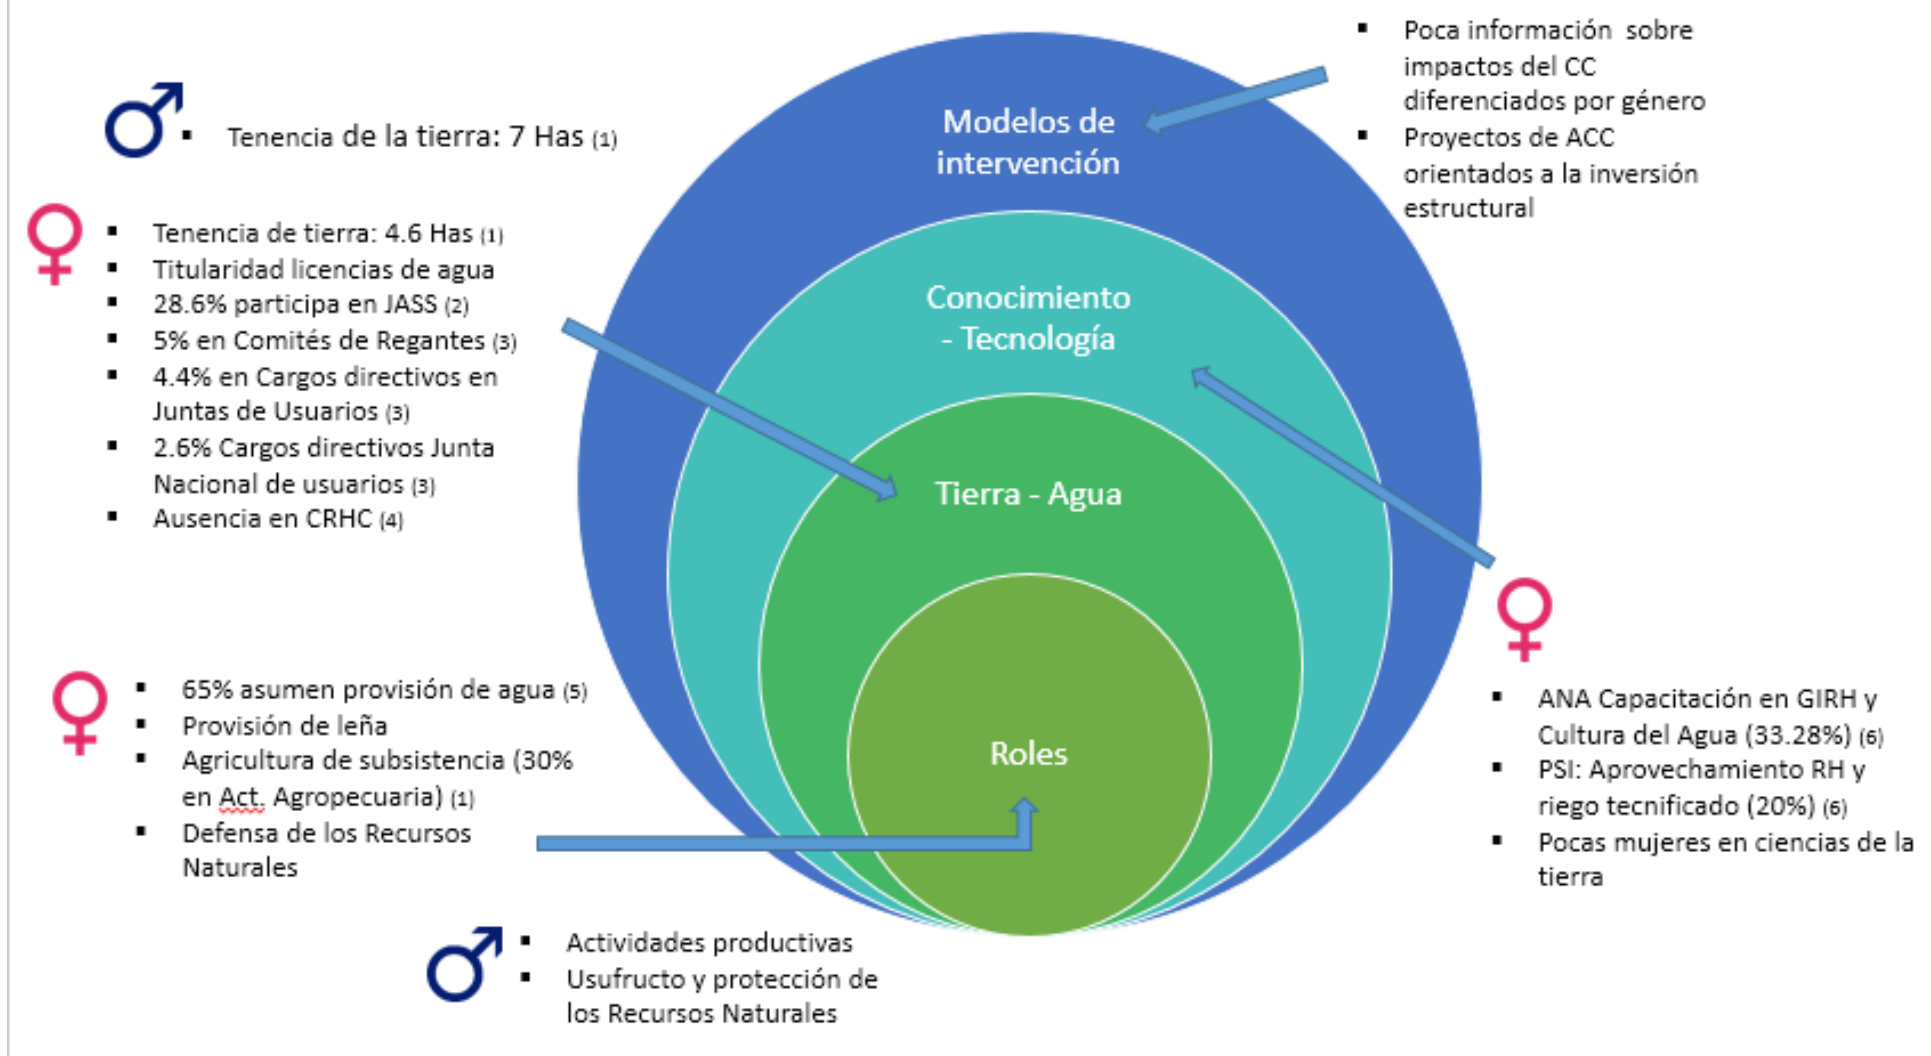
♂ ▪ Tenencia de la tierra: 7 Has (1)

♀
▪ Tenencia de tierra: 4.6 Has (1)
▪ Titularidad licencias de agua
▪ 28.6% participa en JASS (2)
▪ 5% en Comités de Regantes (3)
▪ 4.4% en Cargos directivos en Juntas de Usuarios (3)
▪ 2.6% Cargos directivos Junta Nacional de usuarios (3)
▪ Ausencia en CRHC (4)

▪ Poca información sobre impactos del CC diferenciados por género
▪ Proyectos de ACC orientados a la inversión estructural

Modelos de intervención

Conocimiento - Tecnología

Tierra - Agua

Roles

♀
▪ 65% asumen provisión de agua (5)
▪ Provisión de leña
▪ Agricultura de subsistencia (30% en Act. Agropecuaria) (1)
▪ Defensa de los Recursos Naturales

♀
▪ ANA Capacitación en GIRH y Cultura del Agua (33.28%) (6)
▪ PSI: Aprovechamiento RH y riego tecnificado (20%) (6)
▪ Pocas mujeres en ciencias de la tierra

♂
▪ Actividades productivas
▪ Usufructo y protección de los Recursos Naturales